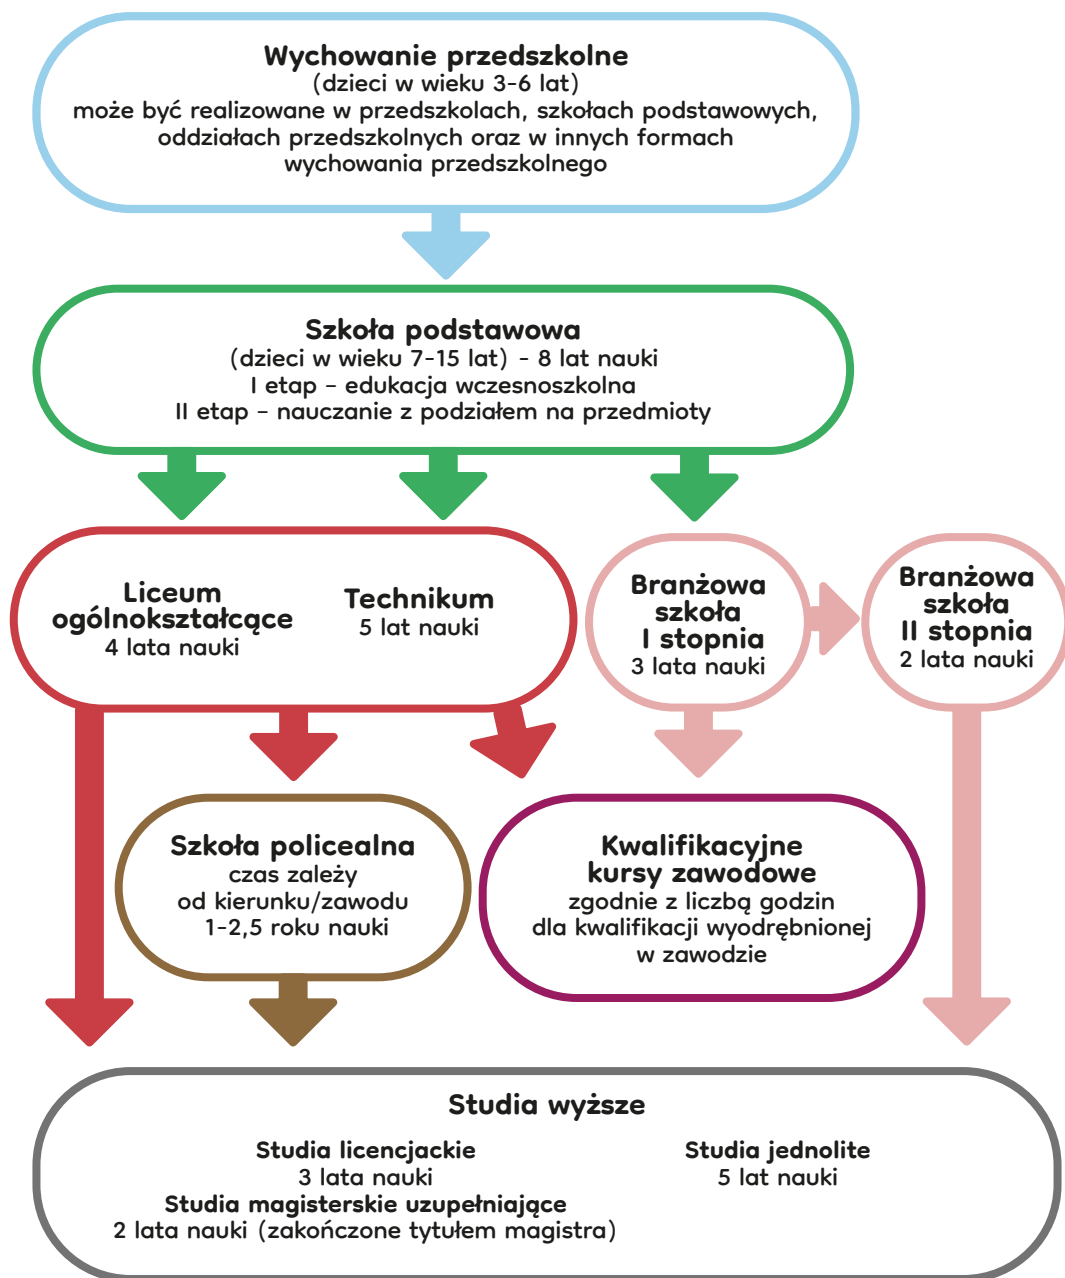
Wychowanie przedszkolne
(dzieci w wieku 3-6 lat)
może być realizowane w przedszkolach, szkołach podstawowych, oddziałach przedszkolnych oraz w innych formach wychowania przedszkolnego

Szkoła podstawowa
(dzieci w wieku 7-15 lat) - 8 lat nauki
I etap – edukacja wczesnoszkolna
II etap – nauczanie z podziałem na przedmioty

Liceum ogólnokształcące
4 lata nauki

Technikum
5 lat nauki

Branżowa szkoła I stopnia
3 lata nauki

Branżowa szkoła II stopnia
2 lata nauki

Szkoła policealna
czas zależy od kierunku/zawodu
1-2,5 roku nauki

Kwalifikacyjne kursy zawodowe
zgodnie z liczbą godzin dla kwalifikacji wyodrębnionej w zawodzie

Studia wyższe
Studia licencjackie
3 lata nauki
Studia magisterskie uzupełniające
2 lata nauki (zakończone tytułem magistra)
Studia jednolite
5 lat nauki